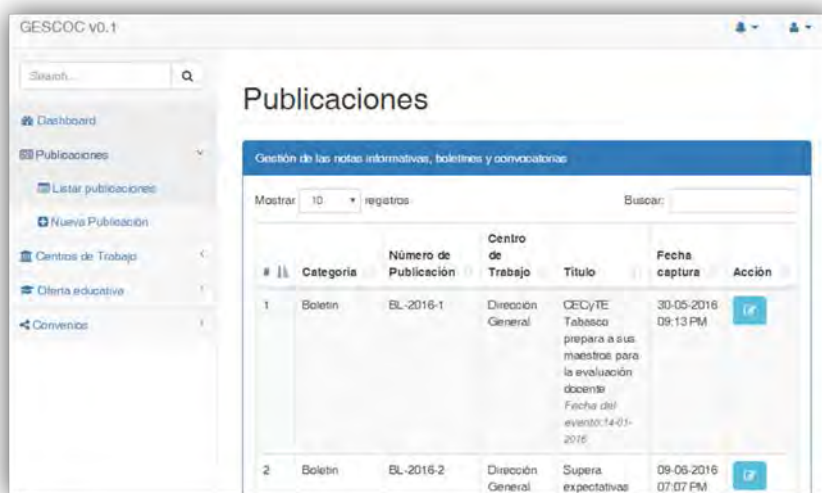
GESCOC v0.1

Search...

Dashboard

Publicaciones

Listar publicaciones

Nueva Publicación

Centros de Trabajo

Oferta educativa

Convenios

Publicaciones

Gestión de las notas informativas, boletines y convocatorias

Mostrar 10 registros

Buscar:

| # | Categoria | Número de Publicación | Centro de Trabajo | Titulo | Fecha captura | Acción |
|---|---|---|---|---|---|---|
| 1 | Boletin | BL-2016-1 | Dirección General | CECyTE Tabasco prepara a sus maestros para la evaluación docente *Fecha del evento:14-01-2016* | 30-05-2016 09:13 PM | |
| 2 | Boletin | BL-2016-2 | Dirección General | Supera expectativas | 09-06-2016 07:07 PM | |